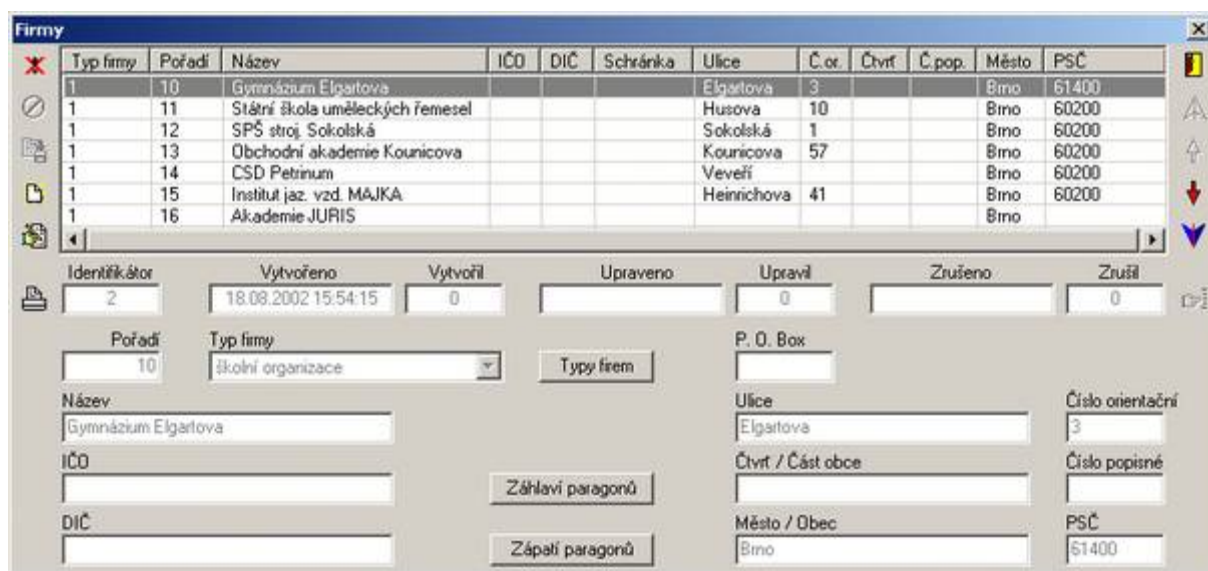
Firmy

| Typ firmy | Pořadí | Název | IČO | DIČ | Schránka | Ulice | Č.or. | Čtvrť | Č.pop. | Město | PSČ |
|---|---|---|---|---|---|---|---|---|---|---|---|
| 1 | 10 | Gymnázium Elgartova | | | | Elgartova | 3 | | | Brno | 61400 |
| 1 | 11 | Státní škola uměleckých řemesel | | | | Husova | 10 | | | Brno | 60200 |
| 1 | 12 | SPŠ stroj. Sokolská | | | | Sokolská | 1 | | | Brno | 60200 |
| 1 | 13 | Obchodní akademie Kounicova | | | | Kounicova | 57 | | | Brno | 60200 |
| 1 | 14 | CSD Petrinum | | | | Veveří | | | | Brno | 60200 |
| 1 | 15 | Institut jaz. vzd. MAJKA | | | | Heinrichova | 41 | | | Brno | 60200 |
| 1 | 16 | Akademie JURIS | | | | | | | | Brno | |

Identifikátor 2
Vytvořeno 18.08.2002 15:54:15
Vytvořil 0
Upraveno
Upravil 0
Zrušeno
Zrušil 0

Pořadí 10
Typ firmy Školní organizace
Typy firem
P. O. Box

Název
Gymnázium Elgartova
Ulice
Elgartova
Číslo orientační
3

IČO
Záhlaví paragonů
Čtvrť / Část obce
Číslo popisné

DIČ
Zápatí paragonů
Město / Obec
Brno
PSČ
61400